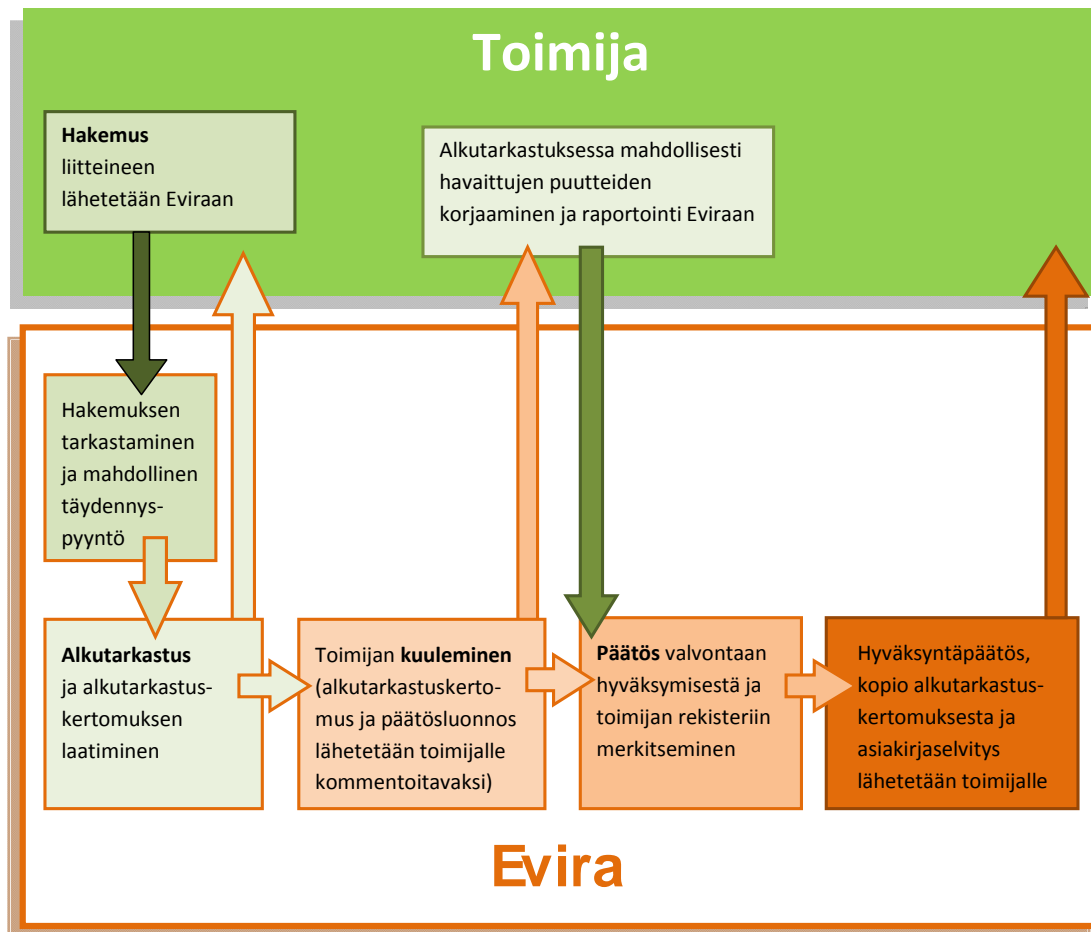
Toimija

**Hakemus** liitteineen lähetetään Eviraan

Alkutarkastuksessa mahdollisesti havaittujen puutteiden korjaaminen ja raportointi Eviraan

Hakemuksen tarkastaminen ja mahdollinen täydennyspyyntö

**Alkutarkastus** ja alkutarkastuskertomuksen laatiminen

Toimijan **kuuleminen** (alkutarkastuskertomus ja päätösluonnos lähetetään toimijalle kommentoitavaksi)

**Päätös** valvontaan hyväksymisestä ja toimijan rekisteriin merkitseminen

Hyväksyntäpäätös, kopio alkutarkastuskertomuksesta ja asiakirjaselvitys lähetetään toimijalle

Evira